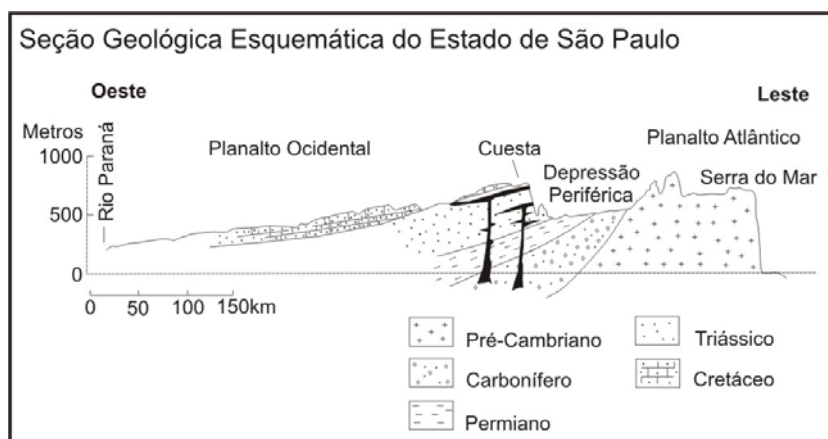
Seção Geológica Esquemática do Estado de São Paulo

Oeste

Leste

Metros

1000

500

0

Rio Paraná

Planalto Ocidental

Cuesta

Depressão Periférica

Planalto Atlântico

Serra do Mar

0 50 100 150km

Pré-Cambriano

Carbonífero

Permiano

Triássico

Cretáceo